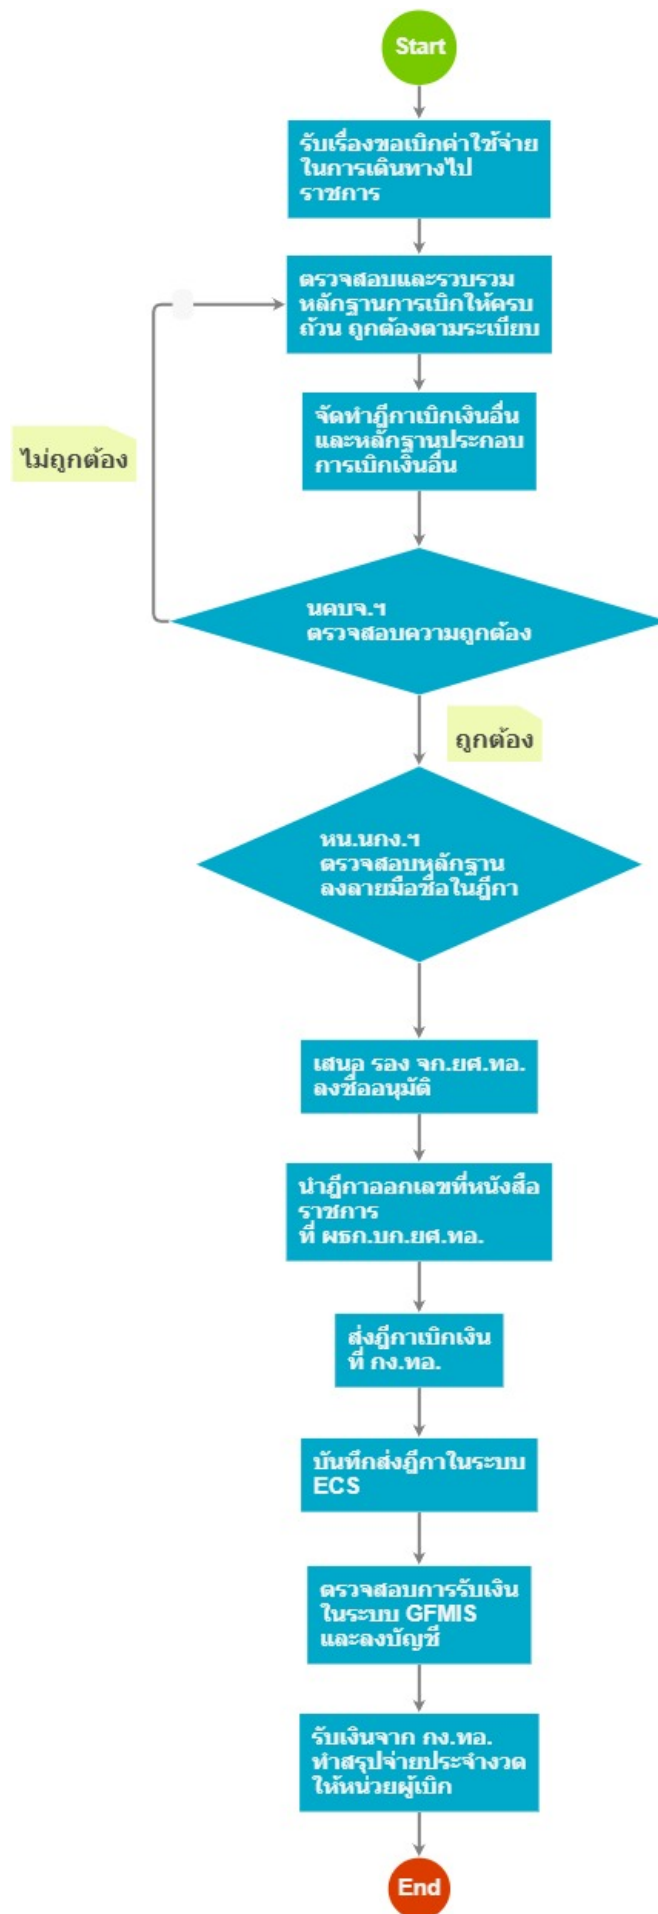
Start

รับเรื่องขอเบิกค่าใช้จ่ายในการเดินทางไปราชการ

ตรวจสอบและรวบรวมหลักฐานการเบิกให้ครบถ้วน ถูกต้องตามระเบียบ

จัดทำฎีกาเบิกเงินอื่นและหลักฐานประกอบการเบิกเงินอื่น

ไม่ถูกต้อง

นคบจ.ฯ
ตรวจสอบความถูกต้อง

ถูกต้อง

หน.นกง.ฯ
ตรวจสอบหลักฐาน
ลงลายมือชื่อในฎีกา

เสนอ รอง จก.ยศ.ทอ.
ลงชื่ออนุมัติ

นำฎีกาออกเลขที่หนังสือราชการ
ที่ ผธก.บก.ยศ.ทอ.

ส่งฎีกาเบิกเงิน
ที่ กง.ทอ.

บันทึกส่งฎีกาในระบบ ECS

ตรวจสอบการรับเงิน
ในระบบ GFMIS
และลงบัญชี

รับเงินจาก กง.ทอ.
ทำสรุปจ่ายประจำงวด
ให้หน่วยผู้เบิก

End